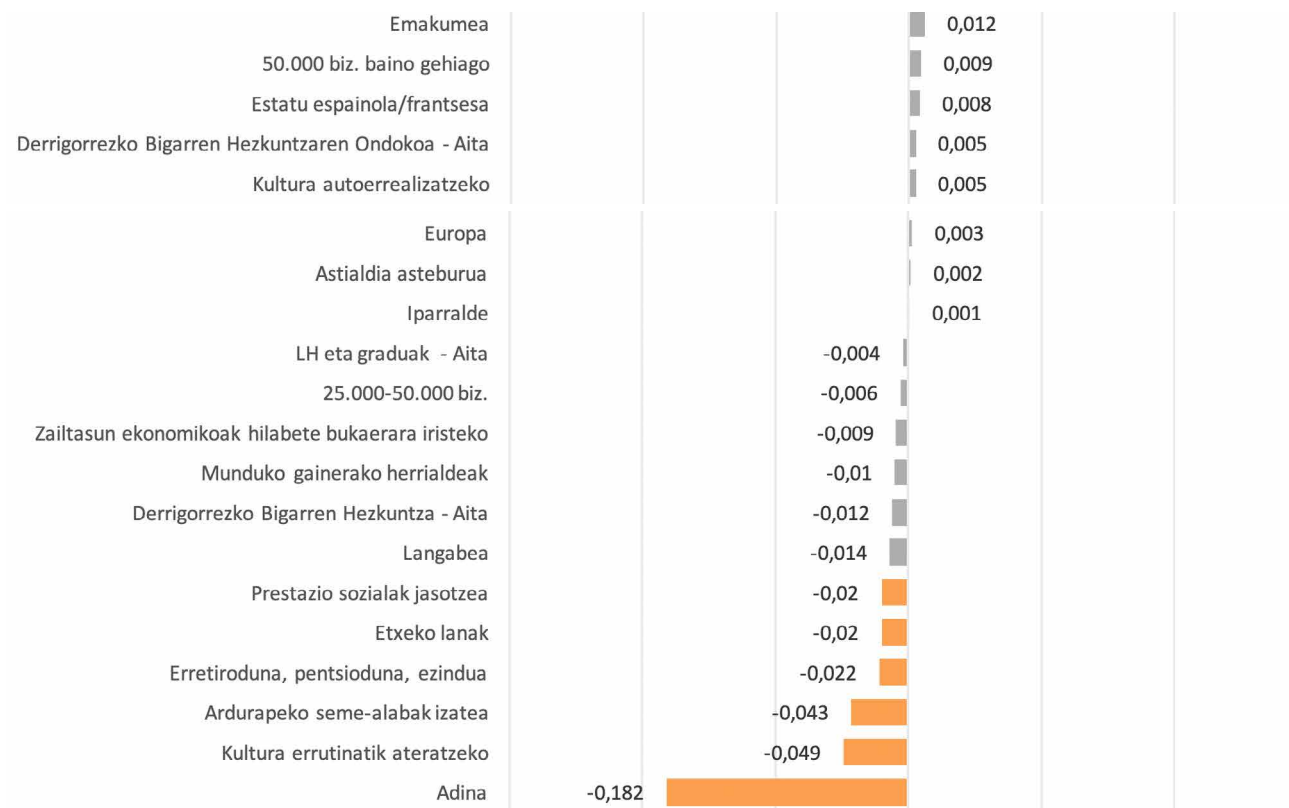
| | |
|---|---|
| Emakumea | 0,012 |
| 50.000 biz. baino gehiago | 0,009 |
| Estatu espainola/frantsesa | 0,008 |
| Derrigorrezko Bigarren Hezkuntzaren Ondokoa - Aita | 0,005 |
| Kultura autoerrealizatzeko | 0,005 |
| Europa | 0,003 |
| Astialdia asteburua | 0,002 |
| Iparralde | 0,001 |
| LH eta graduak - Aita | -0,004 |
| 25.000-50.000 biz. | -0,006 |
| Zailtasun ekonomikoak hilabete bukaerara iristeko | -0,009 |
| Munduko gainerako herrialdeak | -0,01 |
| Derrigorrezko Bigarren Hezkuntza - Aita | -0,012 |
| Langabea | -0,014 |
| Prestazio sozialak jasotzea | -0,02 |
| Etxeko lanak | -0,02 |
| Erretiroduna, pentsioduna, ezindua | -0,022 |
| Ardurapeko seme-alabak izatea | -0,043 |
| Kultura errutinatik ateratzeko | -0,049 |
| Adina | -0,182 |